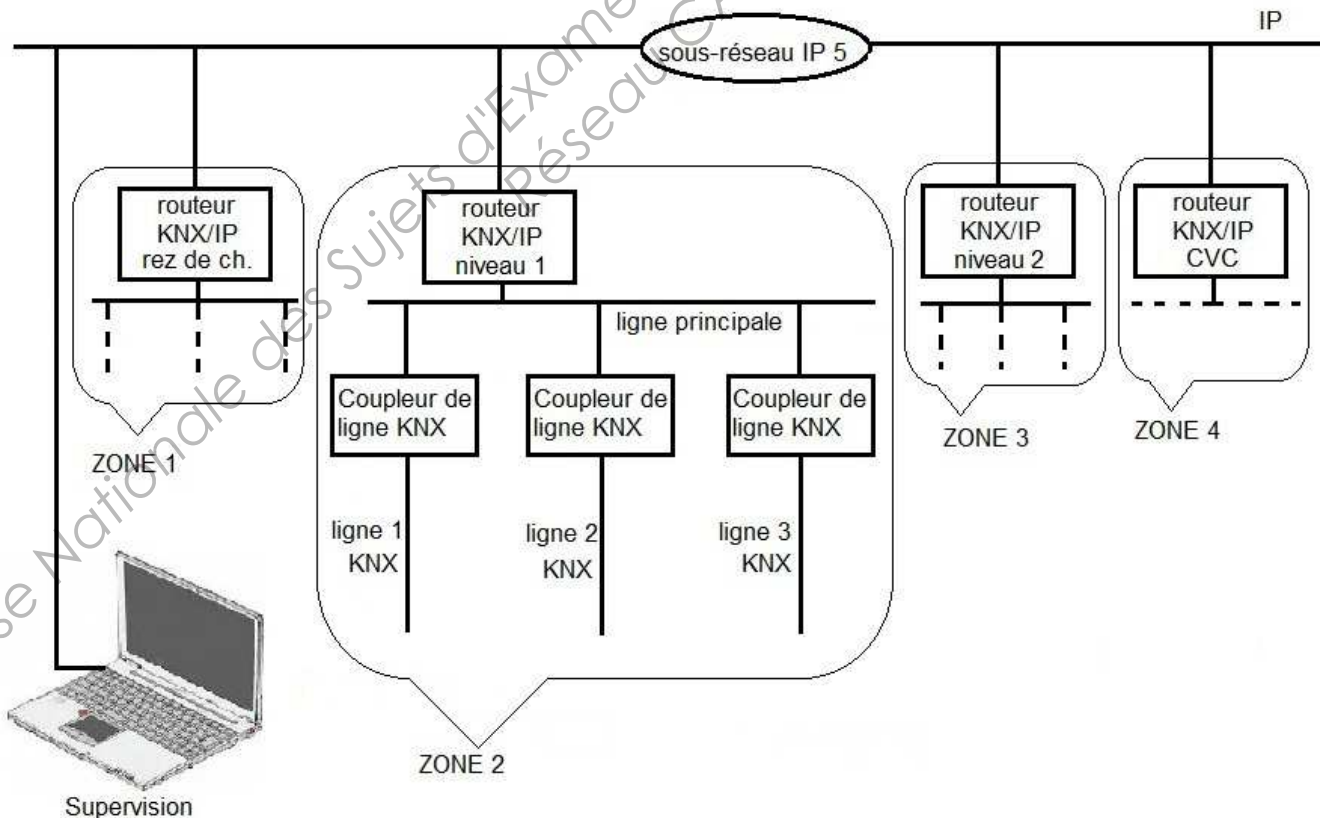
IP

sous-réseau IP 5

routeur KNX/IP rez de ch.

routeur KNX/IP niveau 1

routeur KNX/IP niveau 2

routeur KNX/IP CVC

ligne principale

Coupleur de ligne KNX

Coupleur de ligne KNX

Coupleur de ligne KNX

ZONE 1

ZONE 3

ZONE 4

ligne 1 KNX

ligne 2 KNX

ligne 3 KNX

ZONE 2

Supervision

Base Nationale des Sujets d'Examens Réseau C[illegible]